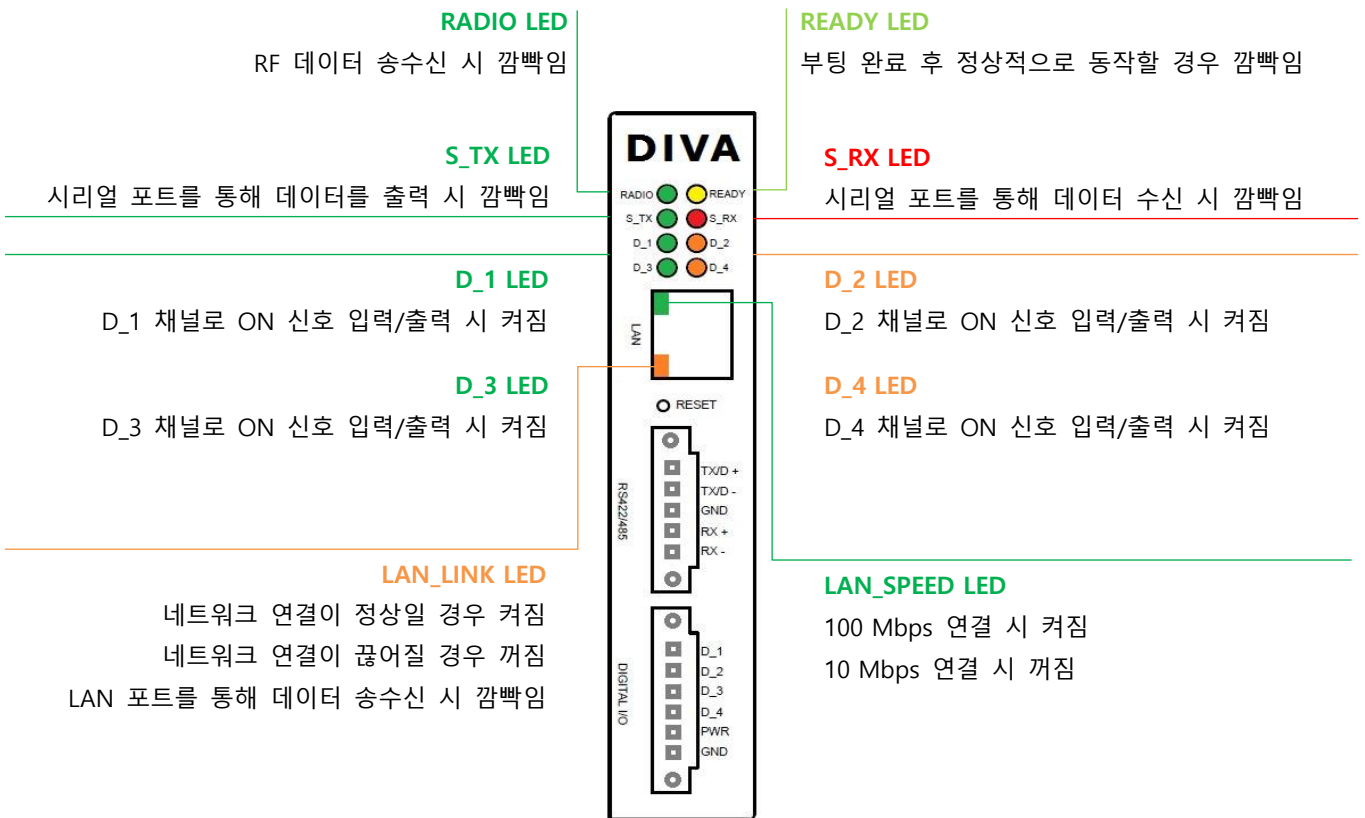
RADIO LED
RF 데이터 송수신 시 깜빡임

READY LED
부팅 완료 후 정상적으로 동작할 경우 깜빡임

S_TX LED
시리얼 포트를 통해 데이터를 출력 시 깜빡임

S_RX LED
시리얼 포트를 통해 데이터 수신 시 깜빡임

D_1 LED
D_1 채널로 ON 신호 입력/출력 시 켜짐

D_2 LED
D_2 채널로 ON 신호 입력/출력 시 켜짐

D_3 LED
D_3 채널로 ON 신호 입력/출력 시 켜짐

D_4 LED
D_4 채널로 ON 신호 입력/출력 시 켜짐

LAN_LINK LED
네트워크 연결이 정상일 경우 켜짐
네트워크 연결이 끊어질 경우 꺼짐
LAN 포트를 통해 데이터 송수신 시 깜빡임

LAN_SPEED LED
100 Mbps 연결 시 켜짐
10 Mbps 연결 시 꺼짐

DIVA
RADIO READY
S_TX S_RX
D_1 D_2
D_3 D_4
LAN
RESET
RS422/485
TX/D +
TX/D -
GND
RX +
RX -
DIGITAL I/O
D_1
D_2
D_3
D_4
PWR
GND